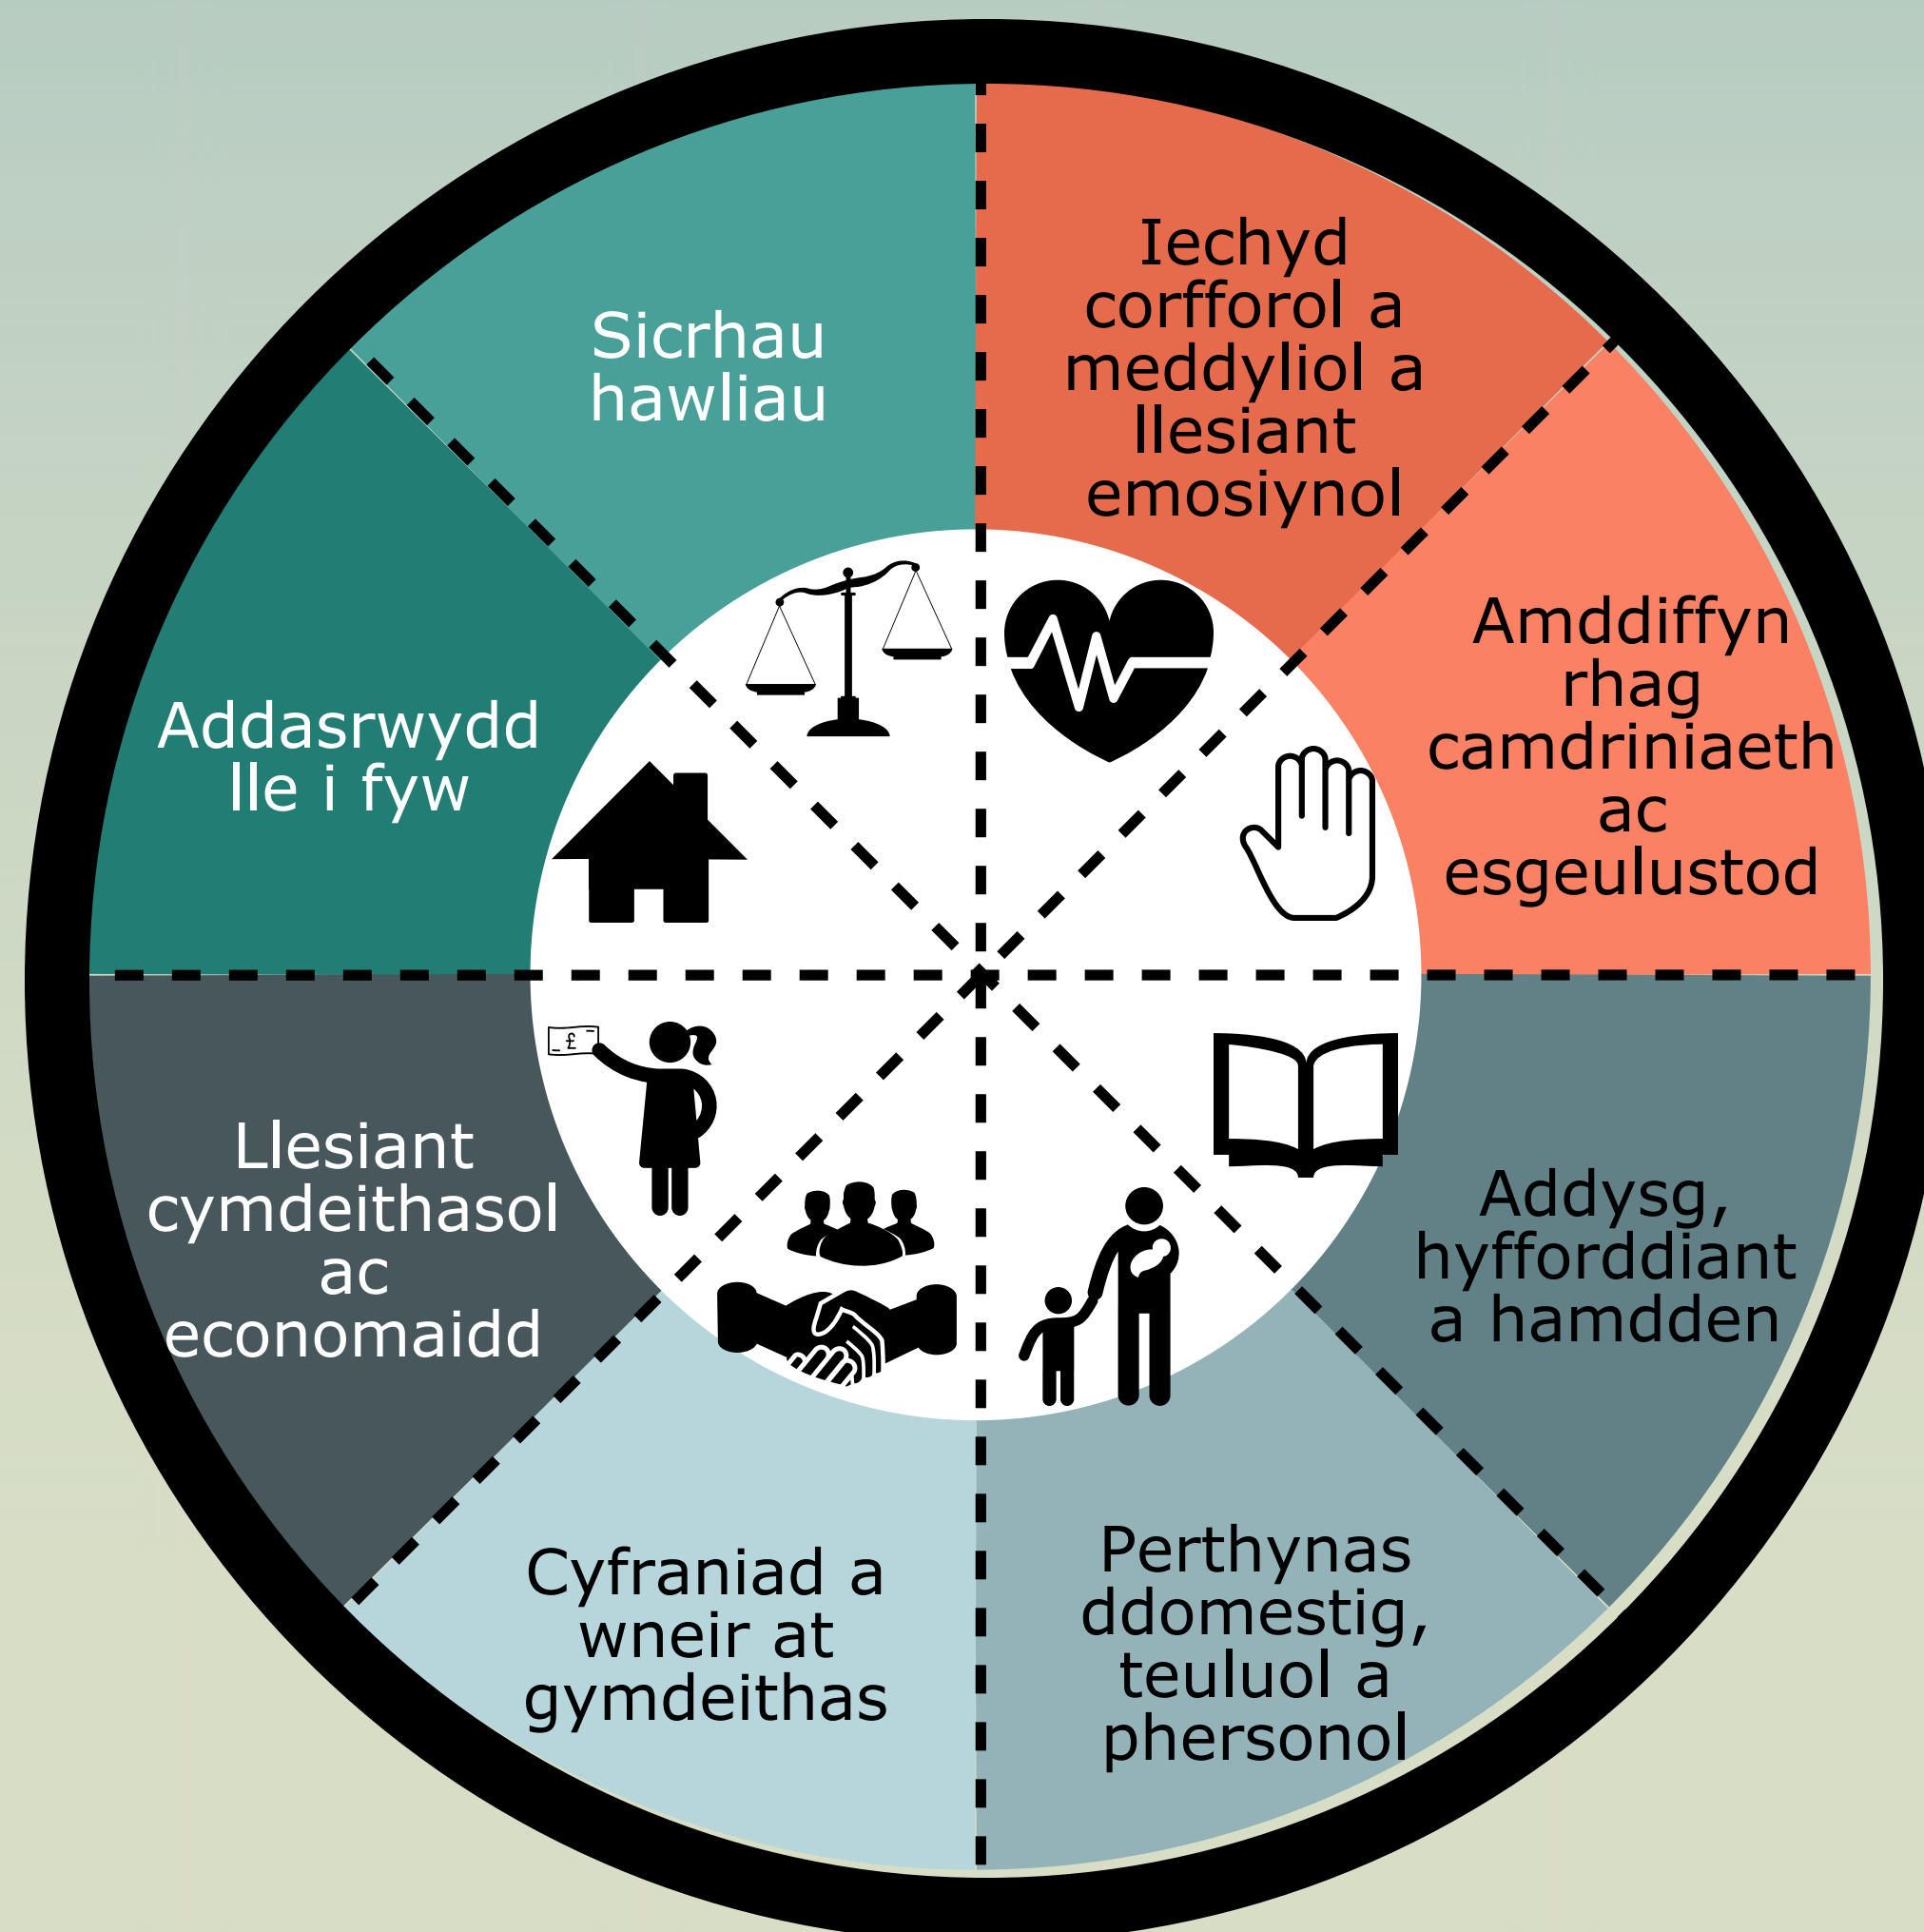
Sicrhau hawliau

Iechyd corfforol a meddyliol a llesiant emosiynol

Amddiffyn rhag camdriniaeth ac esgeulustod

Addysg, hyfforddiant a hamdden

Perthynas ddomestig, teuluol a phersonol

Cyfraniad a wneir at gymdeithas

Llesiant cymdeithasol ac economaidd

Addasrwydd lle i fyw

£